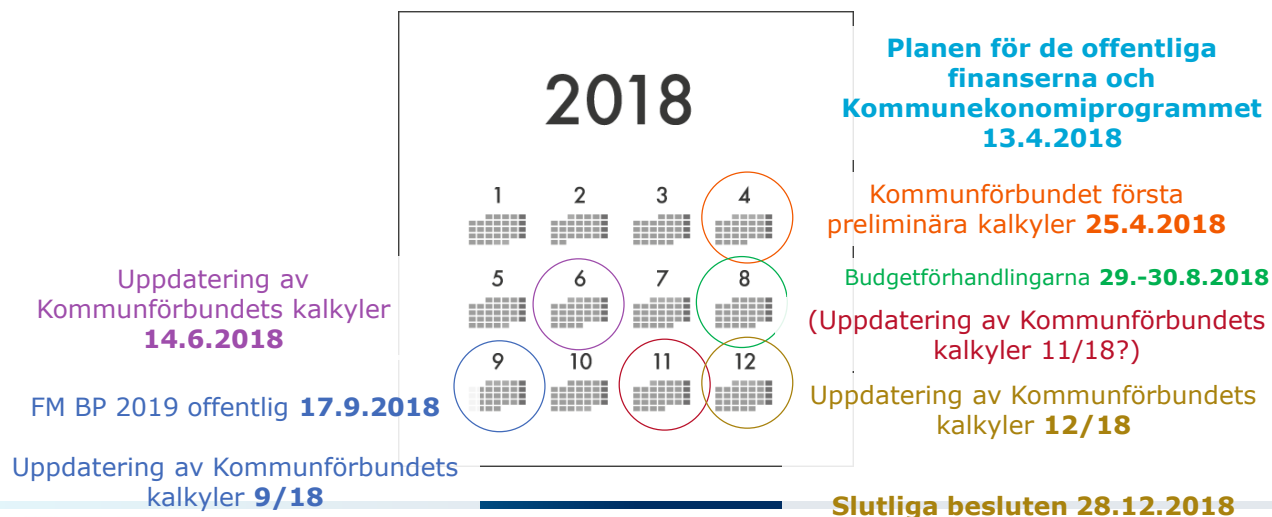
2018

1 2 3 4 5 6 7 8 9 10 11 12

Planen för de offentliga finanserna och Kommunekonomiprogrammet 13.4.2018

Kommunförbundet första preliminära kalkyler **25.4.2018**

Uppdatering av Kommunförbundets kalkyler **14.6.2018**

Budgetförhandlingarna **29.-30.8.2018**

(Uppdatering av Kommunförbundets kalkyler 11/18?)

FM BP 2019 offentlig **17.9.2018**

Uppdatering av Kommunförbundets kalkyler **12/18**

Uppdatering av Kommunförbundets kalkyler **9/18**

Slutliga besluten 28.12.2018